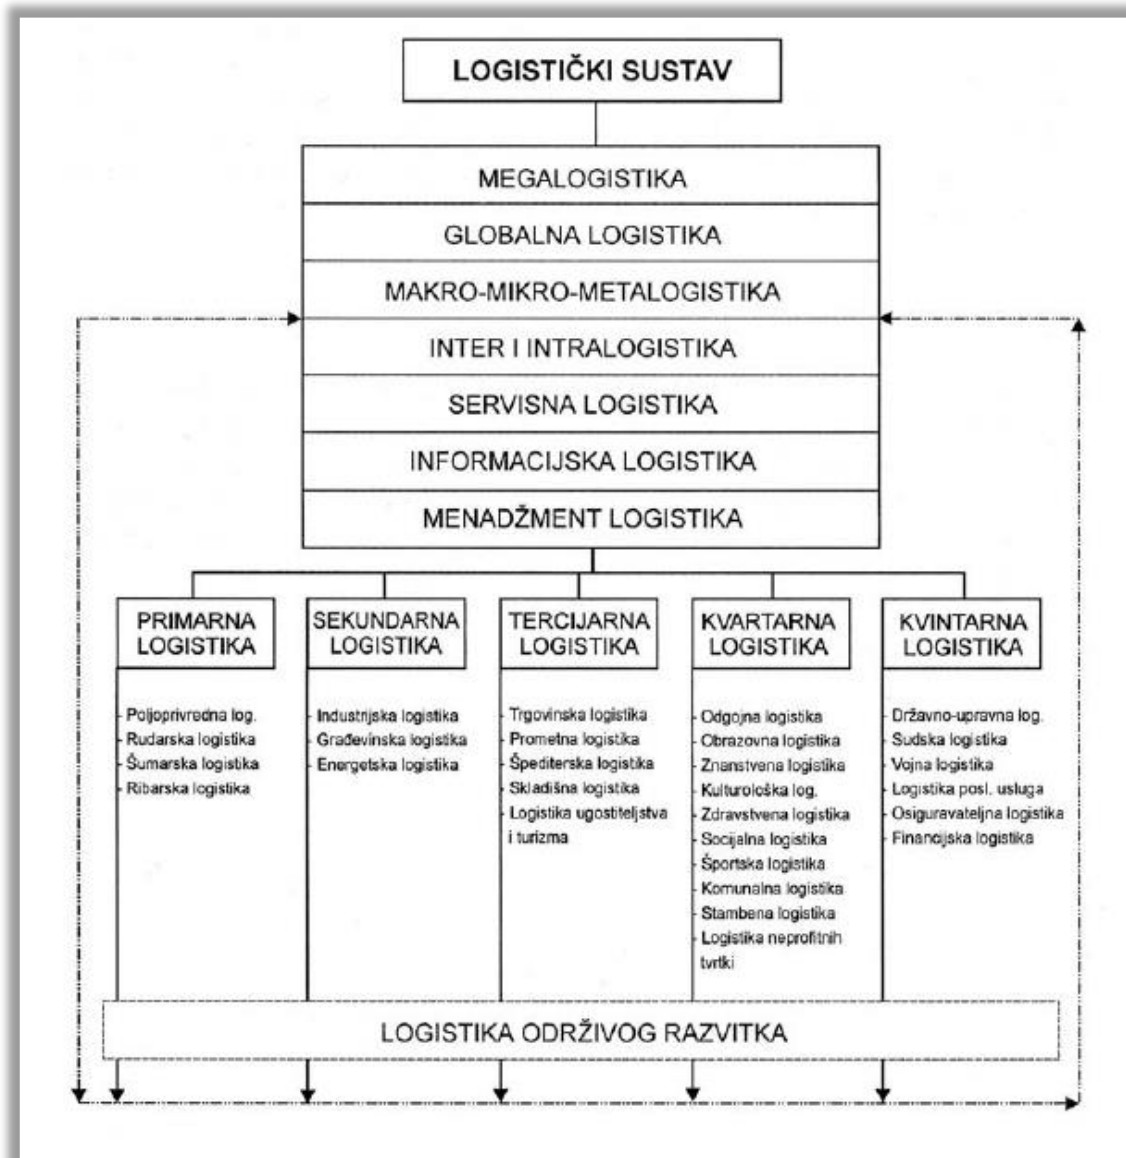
LOGISTIČKI SUSTAV

MEGALOGISTIKA

GLOBALNA LOGISTIKA

MAKRO-MIKRO-METALOGISTIKA

INTER I INTRALOGISTIKA

SERVISNA LOGISTIKA

INFORMACIJSKA LOGISTIKA

MENADŽMENT LOGISTIKA

PRIMARNA LOGISTIKA

Poljoprivredna log.
Rudarska logistika
Šumarska logistika
Ribarska logistika

SEKUNDARNA LOGISTIKA

Industrijska logistika
Građevinska logistika
Energetska logistika

TERCIJARNA LOGISTIKA

Trgovinska logistika
Prometna logistika
Špediterska logistika
Skladišna logistika
Logistika ugostiteljstva i turizma

KVARTARNA LOGISTIKA

Odgojna logistika
Obrazovna logistika
Znanstvena logistika
Kulturološka log.
Zdravstvena logistika
Socijalna logistika
Športska logistika
Komunalna logistika
Stambena logistika
Logistika neprofitnih tvrtki

KVINTARNA LOGISTIKA

Državno-upravna log.
Sudska logistika
Vojna logistika
Logistika posl. usluga
Osiguravateljna logistika
Financijska logistika

LOGISTIKA ODRŽIVOG RAZVITKA